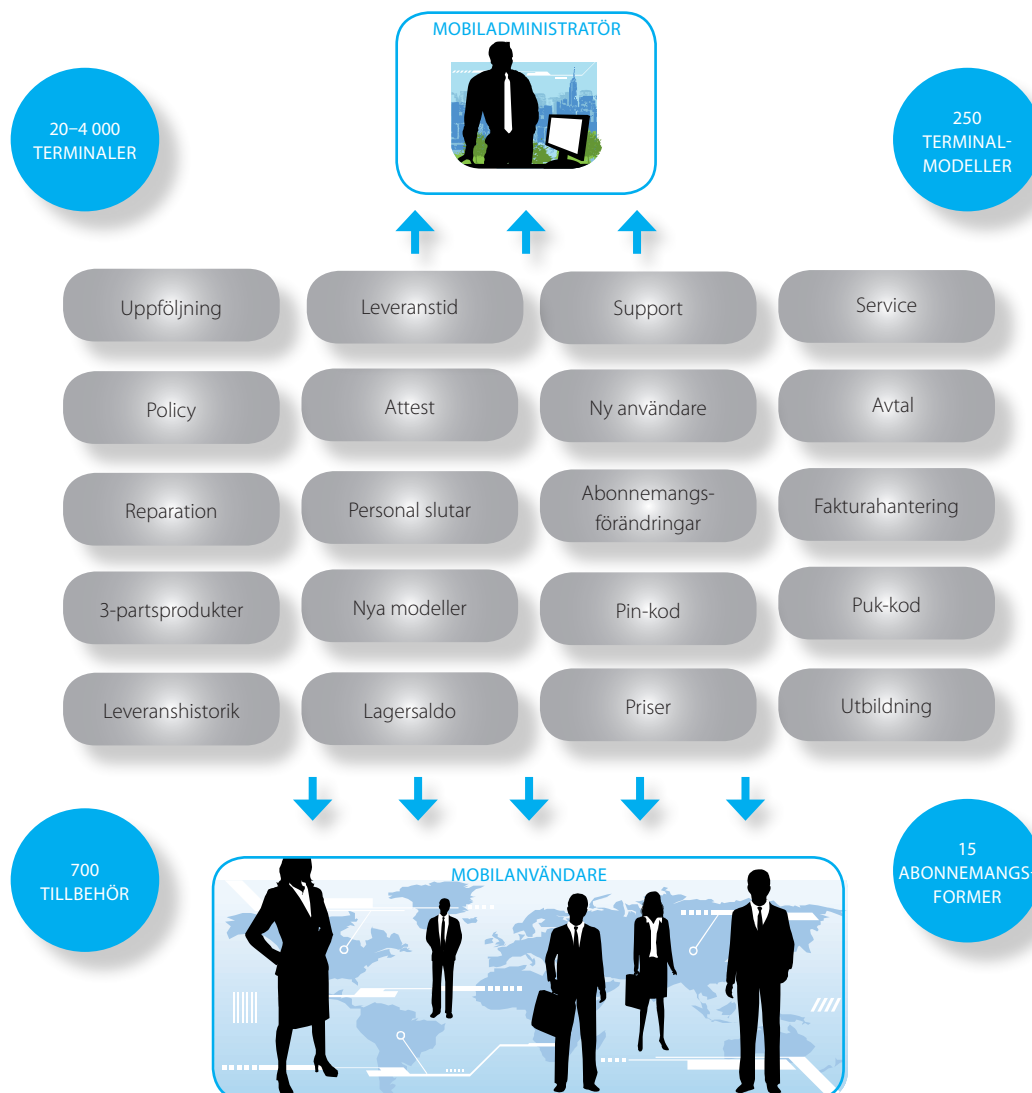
MOBILADMINISTRATÖR

20–4 000 TERMINALER

250 TERMINALMODELLER

Uppföljning

Leveranstid

Support

Service

Policy

Attest

Ny användare

Avtal

Reparation

Personal slutar

Abonnemangsförändringar

Fakturahantering

3-partsprodukter

Nya modeller

Pin-kod

Puk-kod

Leveranshistorik

Lagersaldo

Priser

Utbildning

700 TILLBEHÖR

15 ABONNEMANGSFORMER

MOBILANVÄNDARE